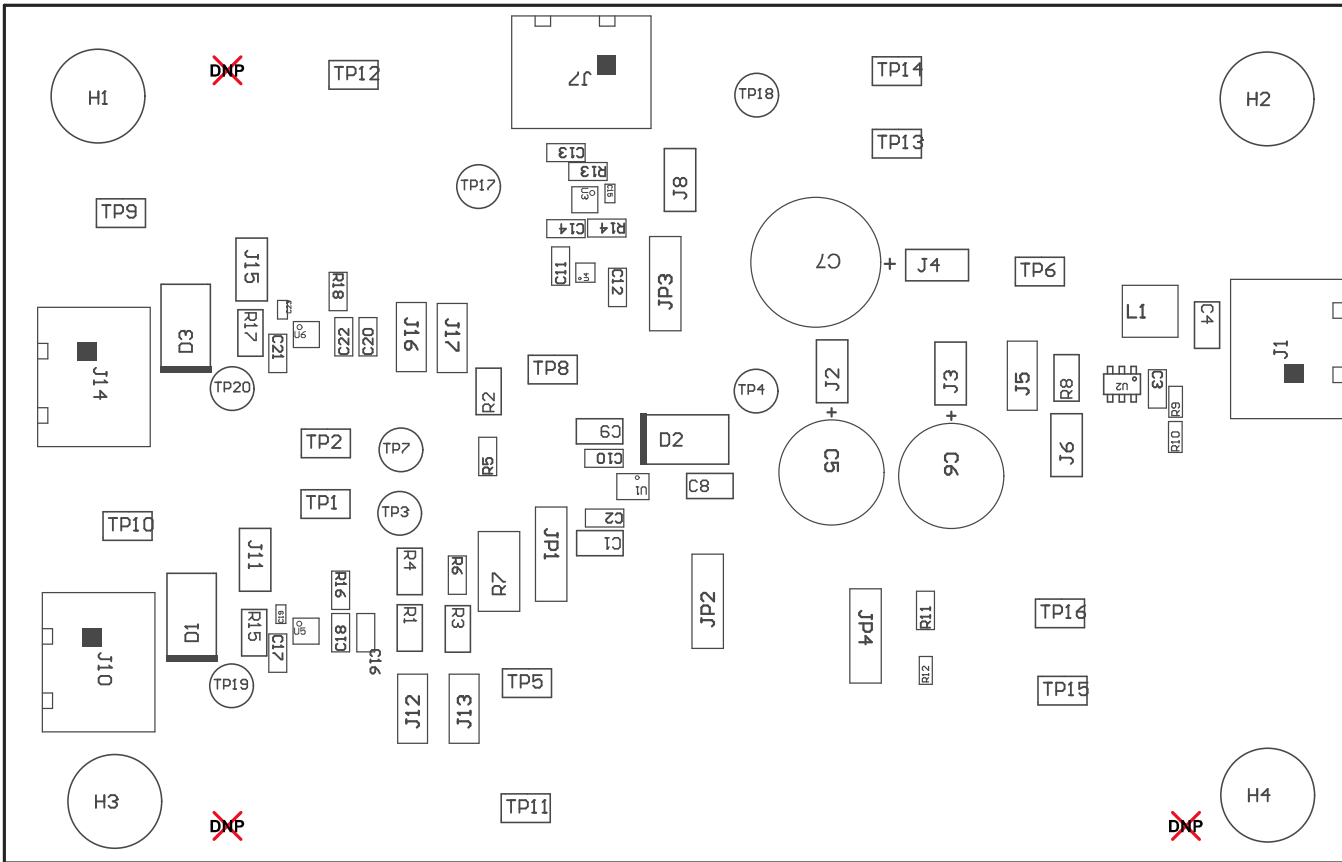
H1
DNP
TP12
J7
TP18
TP14
H2
TP13
C13
R13
TP17
U3
C15
J8
TP9
C14
R14
C7
+
J4
TP6
J15
C11
U4
C12
JP3
R18
C23
L1
C4
D3
R17
U6
C22
C20
J16
J17
J1
J14
C21
TP8
J2
J3
J5
R8
U2
C3
R9
TP20
R2
TP4
+
+
R10
TP2
TP7
C9
D2
C5
C6
J6
R5
C10
U1
C8
TP1
TP3
TP10
JP1
C2
C1
J11
R4
R6
R7
JP2
R16
JP4
R11
TP16
D1
R15
C19
U5
R1
R3
J10
C17
C18
C16
R12
TP19
TP5
TP15
J12
J13
H3
TP11
H4
DNP
DNP